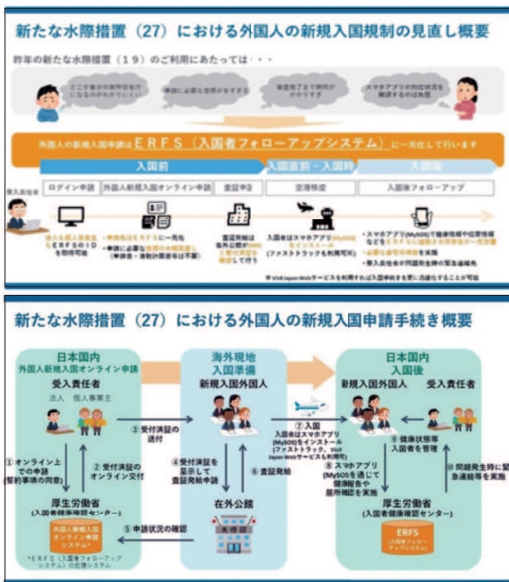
新たな水際措置（27）における外国人の新規入国規制の見直し概要

昨年の新たな水際措置（19）のご利用にあたっては・・・

ここが全ての書類を出さなければならないのですか？

申請に必要な書類が多すぎる

審査終了まで時間がかかりすぎ

スマホアプリでの自己申告などが煩雑

外国人の新規入国申請は ERFS（入国者フォローアップシステム）に一元化して行います

入国前

入国直前・入国時

入国後

受入責任者

ログイン申請

外国人新規入国オンライン申請

査証申請

空港検疫

入国後フォローアップ

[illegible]

※Visit Japan Webサービスを利用すれば入国手続きを更に迅速化することが可能

新たな水際措置（27）における外国人の新規入国申請手続き概要

日本国内
外国人新規入国オンライン申請

受入責任者

法人　個人事業主

①オンライン上での申請（誓約事項の同意）

②受付済証のオンライン交付

厚生労働省
（入国者健康確認センター）

外国人新規入国オンライン申請システム*

*ERFS（入国者フォローアップシステム）の拡張システム

③受付済証の送付

海外現地
入国準備

新規入国外国人

④受付済証を提示して査証発給申請

⑤申請状況の確認

⑥査証発給

在外公館

⑦入国
入国時はスマホアプリ（MySOS）をインストール（ファストトラック、Visit Japan Webサービスも利用可）

日本国内
入国後

新規入国外国人

受入責任者

⑧健康状態等入国者を管理

⑨スマホアプリ（MySOSを通じて）健康報告や居所確認を実施

⑩問題発生時に緊急連絡等を実施

厚生労働省
（入国者健康確認センター）

ERFS
（入国者フォローアップシステム）